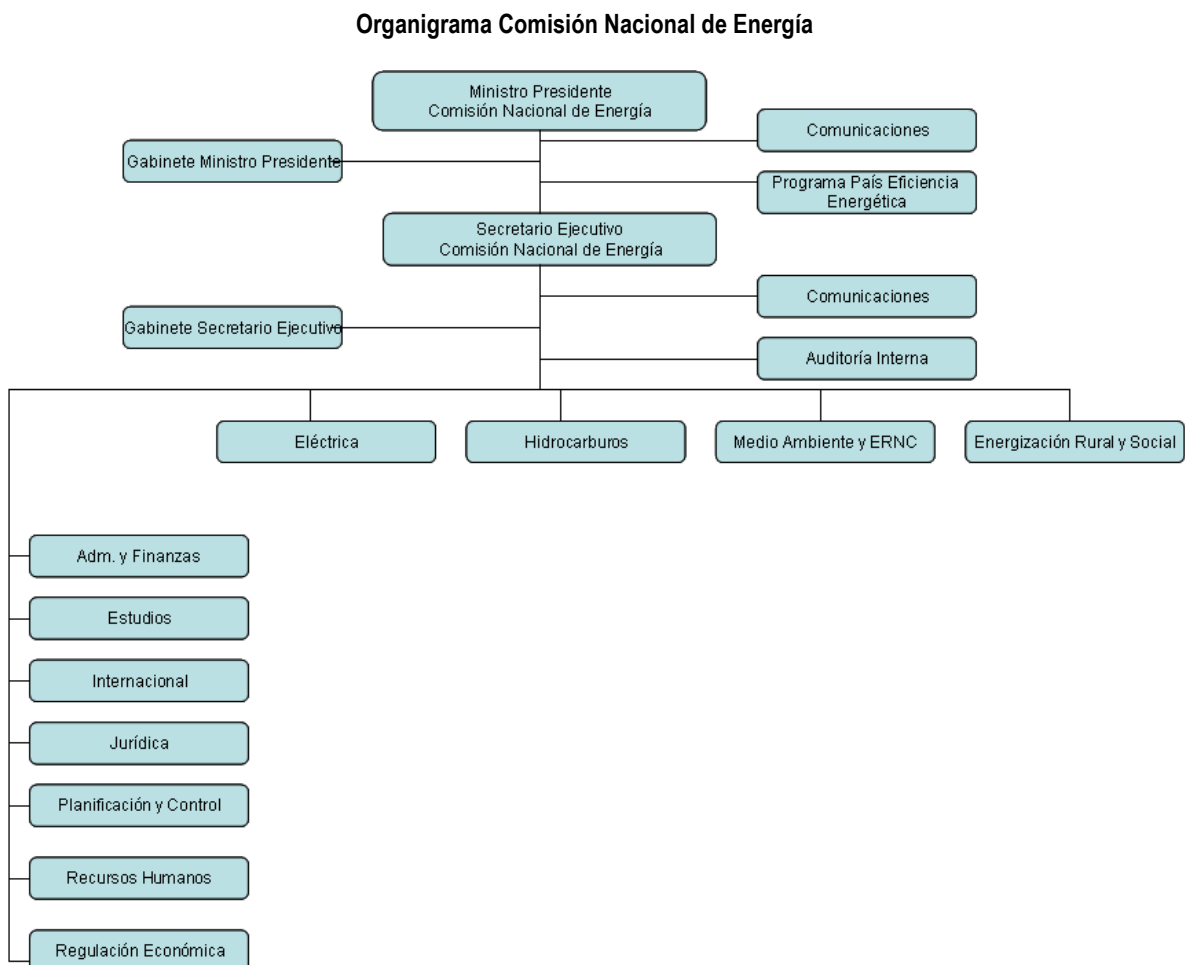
Organigrama Comisión Nacional de Energía

Ministro Presidente
Comisión Nacional de Energía

Gabinete Ministro Presidente

Comunicaciones

Programa País Eficiencia Energética

Secretario Ejecutivo
Comisión Nacional de Energía

Gabinete Secretario Ejecutivo

Comunicaciones

Auditoría Interna

Eléctrica

Hidrocarburos

Medio Ambiente y ERNC

Energización Rural y Social

Adm. y Finanzas

Estudios

Internacional

Jurídica

Planificación y Control

Recursos Humanos

Regulación Económica